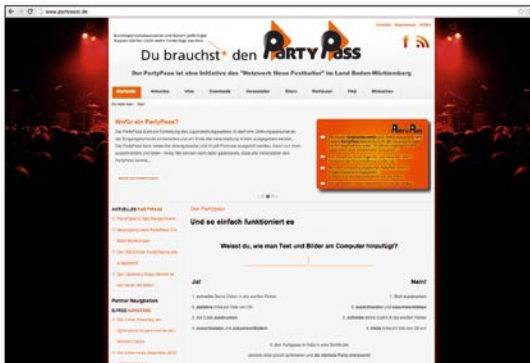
www.partypass.de

Du brauchst* den PartyPass

Der PartyPass ist eine Initiative des "Netzwerk Neue Festkultur" im Land Baden-Württemberg

Startseite

Wofür ein PartyPass?

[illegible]

AKTUELLES PARTYPASS

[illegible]

Partner Neuigkeiten

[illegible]

Der Partypass

Und so einfach funktioniert es

Weisst du, wie man Text und Bilder am Computer hinzufügt?

Ja!

Nein!

1. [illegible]
2. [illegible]
3. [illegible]
4. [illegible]

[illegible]